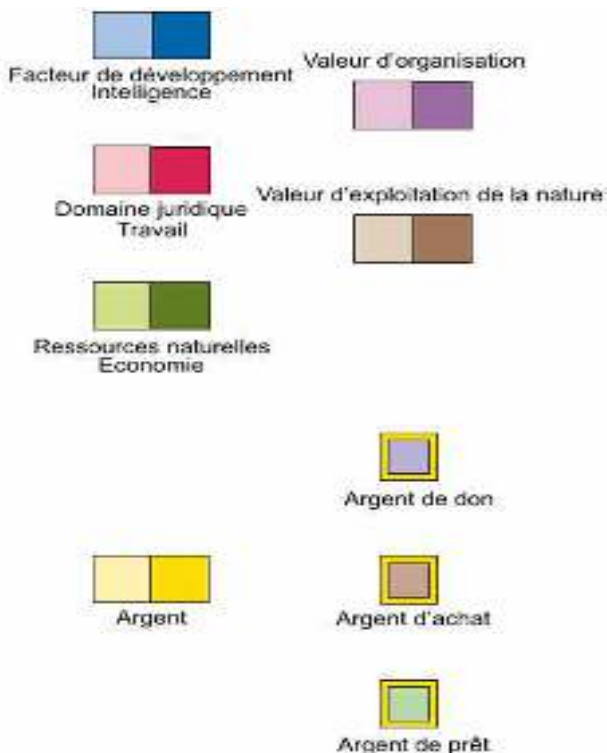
Facteur de développement
Intelligence

Valeur d'organisation

Domaine juridique
Travail

Valeur d'exploitation de la nature

Ressources naturelles
Economie

Argent de don

Argent

Argent d'achat

Argent de prêt